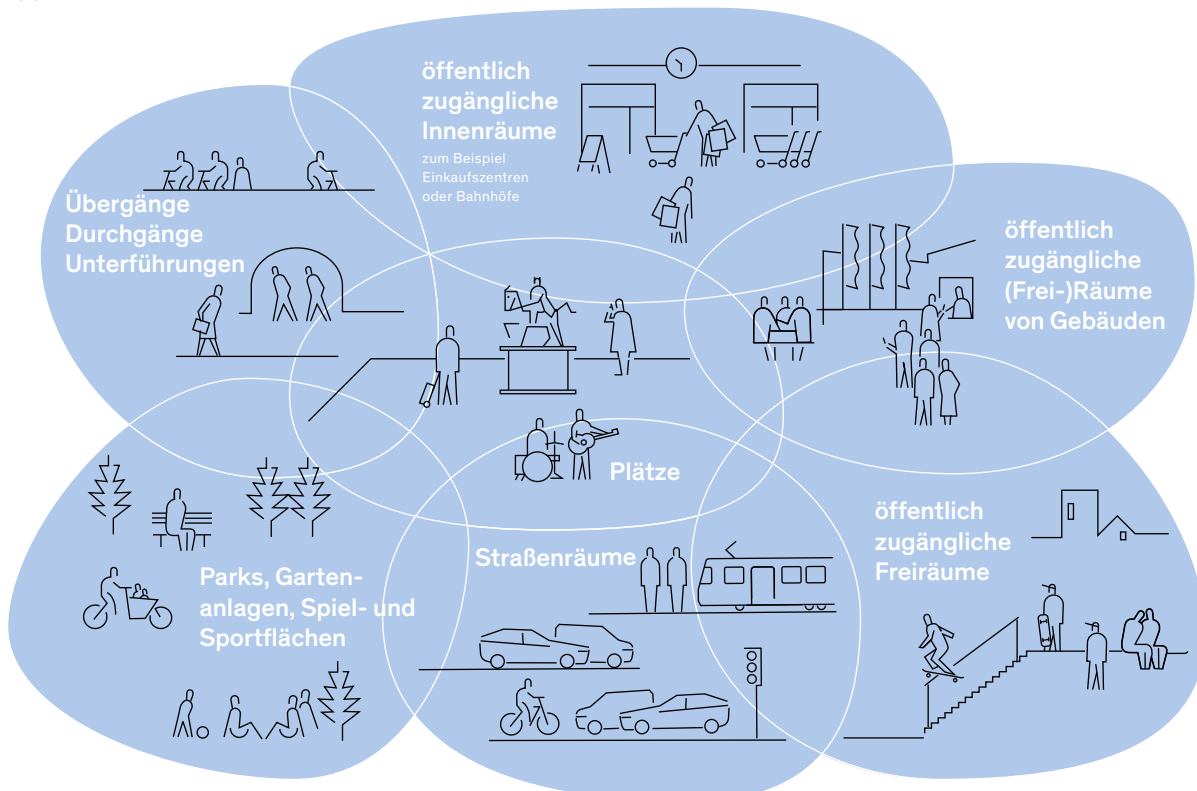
öffentlich zugängliche Innenräume
zum Beispiel Einkaufszentren oder Bahnhöfe

Übergänge Durchgänge Unterführungen

öffentlich zugängliche (Frei-)Räume von Gebäuden

Plätze

Parks, Gartenanlagen, Spiel- und Sportflächen

Straßenräume

öffentlich zugängliche Freiräume